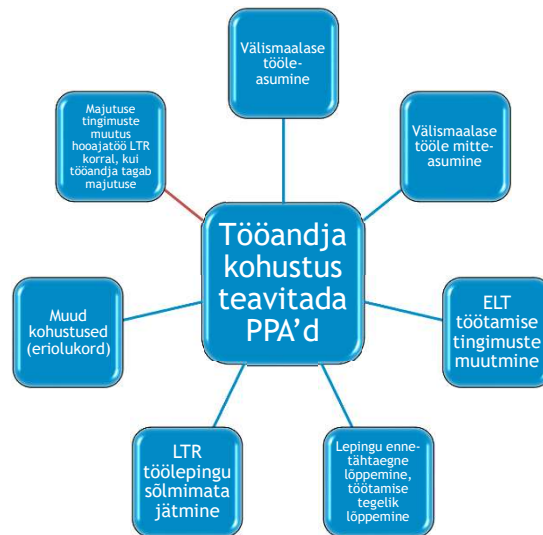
Tööandja kohustus teavitada PPA'd

Välismaalase tööle-asumine

Välismaalase tööle mitte-asumine

ELT töötamise tingimuste muutmine

Lepingu enne-tähtaegne lõppemine, töötamise tegelik lõppemine

LTR töölepingu sõlmimata jätmine

Muud kohustused (eriolukord)

Majutuse tingimuste muutus hooajatöö LTR korral, kui tööandja tagab majutuse